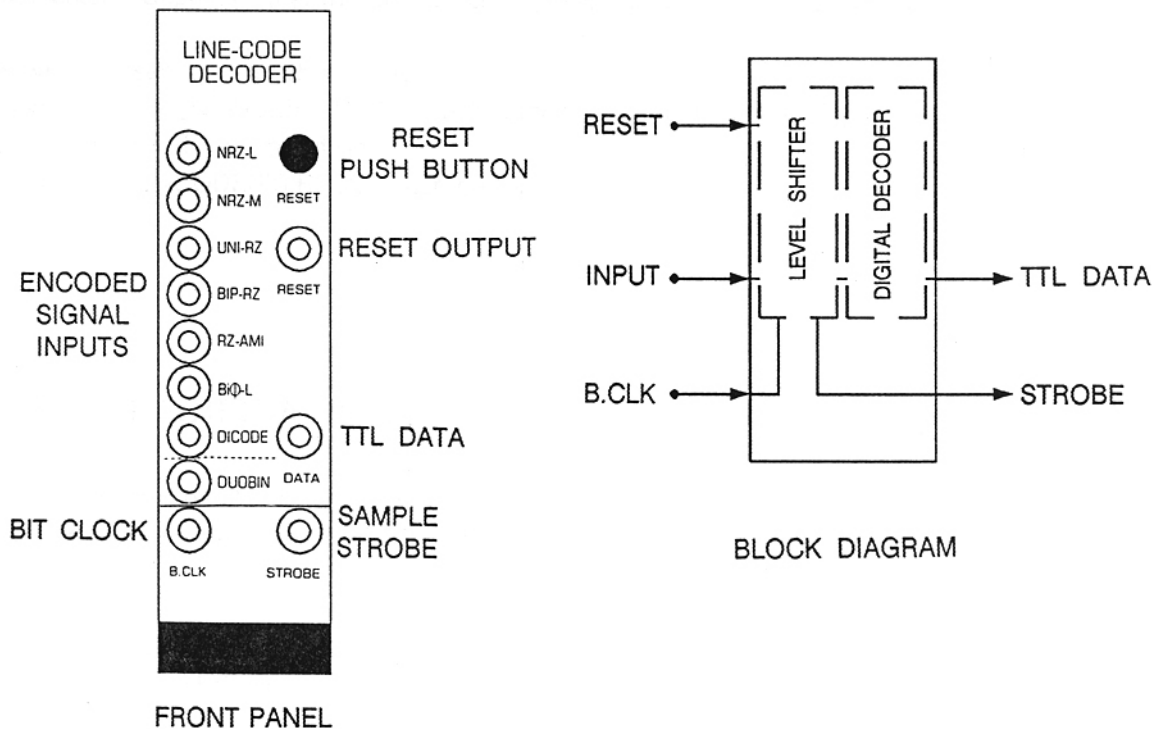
LINE-CODE DECODER

NRZ-L
NRZ-M
UNI-RZ
BIP-RZ
RZ-AMI
BΦ-L
DICODE
DUOBIN

RESET
RESET
DATA

RESET PUSH BUTTON
RESET OUTPUT
TTL DATA

ENCODED SIGNAL INPUTS

BIT CLOCK
B.CLK
STROBE
SAMPLE STROBE

FRONT PANEL

RESET
INPUT
B.CLK
LEVEL SHIFTER
DIGITAL DECODER
TTL DATA
STROBE

BLOCK DIAGRAM